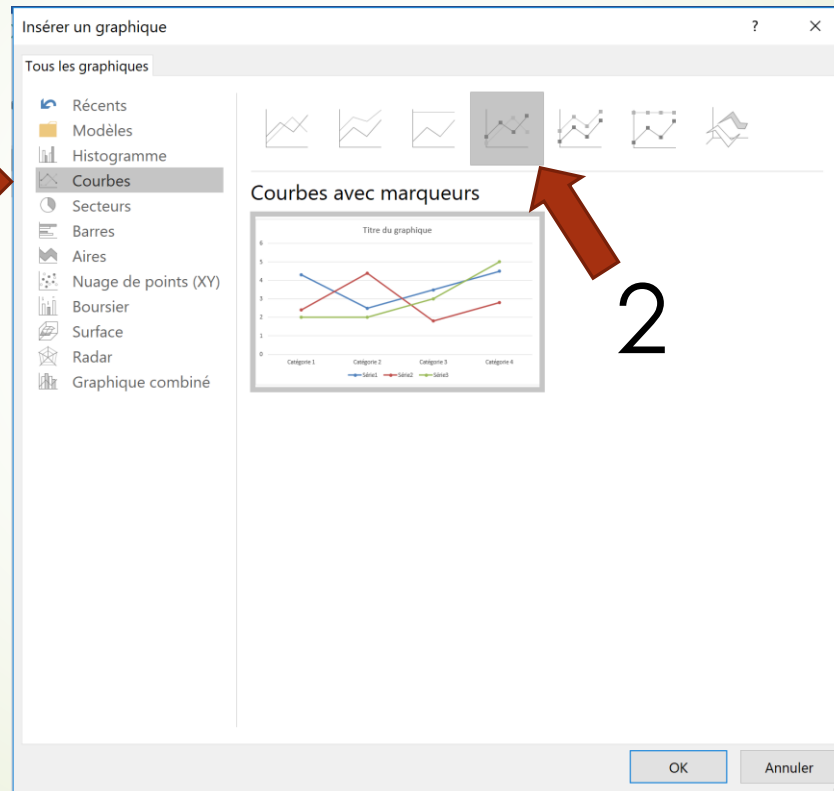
Insérer un graphique ? ✕

Tous les graphiques

Récents
Modèles
Histogramme
Courbes
Secteurs
Barres
Aires
Nuage de points (XY)
Boursier
Surface
Radar
Graphique combiné

Courbes avec marqueurs

Titre du graphique

6
5
4
3
2
1
0

Catégorie 1 Catégorie 2 Catégorie 3 Catégorie 4

Série1 Série2 Série3

2

OK Annuler